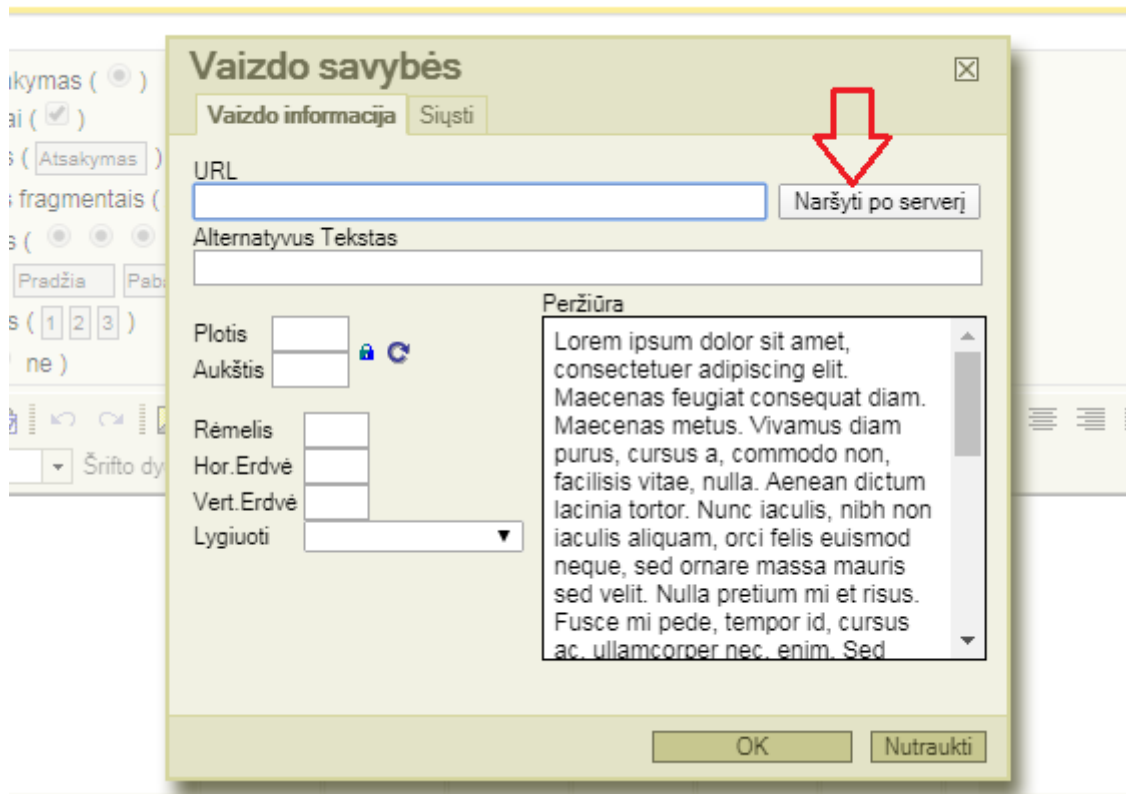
ıkymas ( )
ai ( )
s ( Atsakymas )
s fragmentais (
s (
Pradžia Paba
s ( 1 2 3 )
ne )
Šrifto dy

Vaizdo savybės

Vaizdo informacija Siųsti

URL
Naršyti po serverį
Alternatyvus Tekstas

Plotis
Aukštis

Rėmelis
Hor.Erdvė
Vert.Erdvė
Lygiuoti

Peržiūra
Lorem ipsum dolor sit amet, consectetuer adipiscing elit. Maecenas feugiat consequat diam. Maecenas metus. Vivamus diam purus, cursus a, commodo non, facilisis vitae, nulla. Aenean dictum lacinia tortor. Nunc iaculis, nibh non iaculis aliquam, orci felis euismod neque, sed ornare massa mauris sed velit. Nulla pretium mi et risus. Fusce mi pede, tempor id, cursus ac, ullamcorper nec, enim. Sed

OK Nutraukti